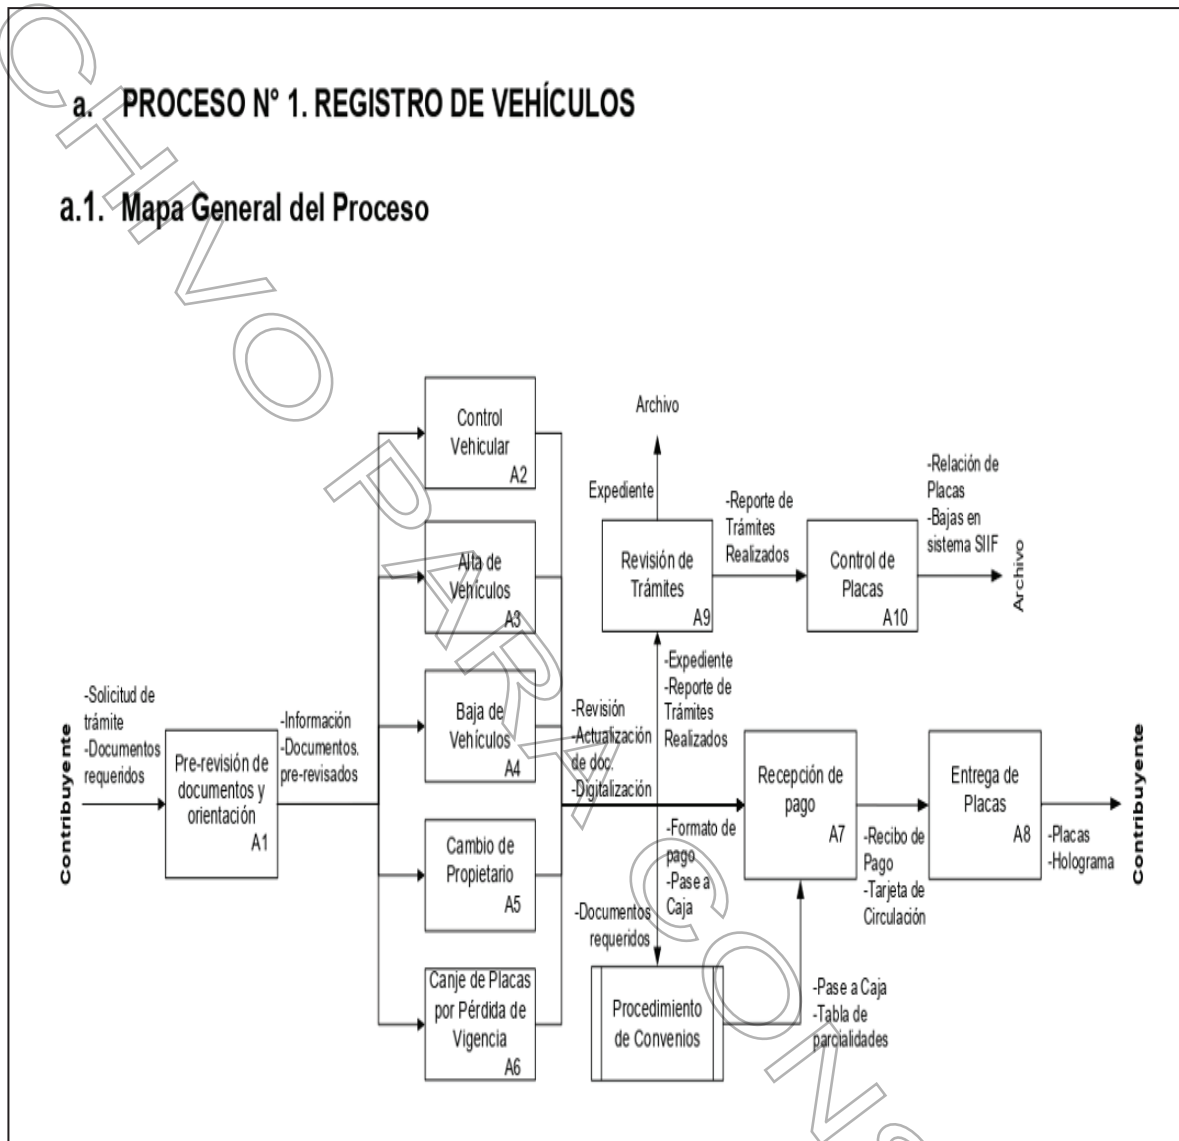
a. PROCESO N° 1. REGISTRO DE VEHÍCULOS

a.1. Mapa General del Proceso

Contribuyente

-Solicitud de trámite
-Documentos requeridos

Pre-revisión de documentos y orientación
A1

-Información
-Documentos. pre-revisados

Control Vehicular
A2

Alta de Vehículos
A3

Baja de Vehículos
A4

Cambio de Propietario
A5

Canje de Placas por Pérdida de Vigencia
A6

-Revisión
-Actualización de doc.
-Digitalización

Archivo

Expediente

Revisión de Trámites
A9

-Reporte de Trámites Realizados

Control de Placas
A10

-Relación de Placas
-Bajas en sistema SIIF

Archivo

-Expediente
-Reporte de Trámites Realizados

-Formato de pago
-Pase a Caja

-Documentos requeridos

Procedimiento de Convenios

-Pase a Caja
-Tabla de parcialidades

Recepción de pago
A7

-Recibo de Pago
-Tarjeta de Circulación

Entrega de Placas
A8

-Placas
-Holograma

Contribuyente